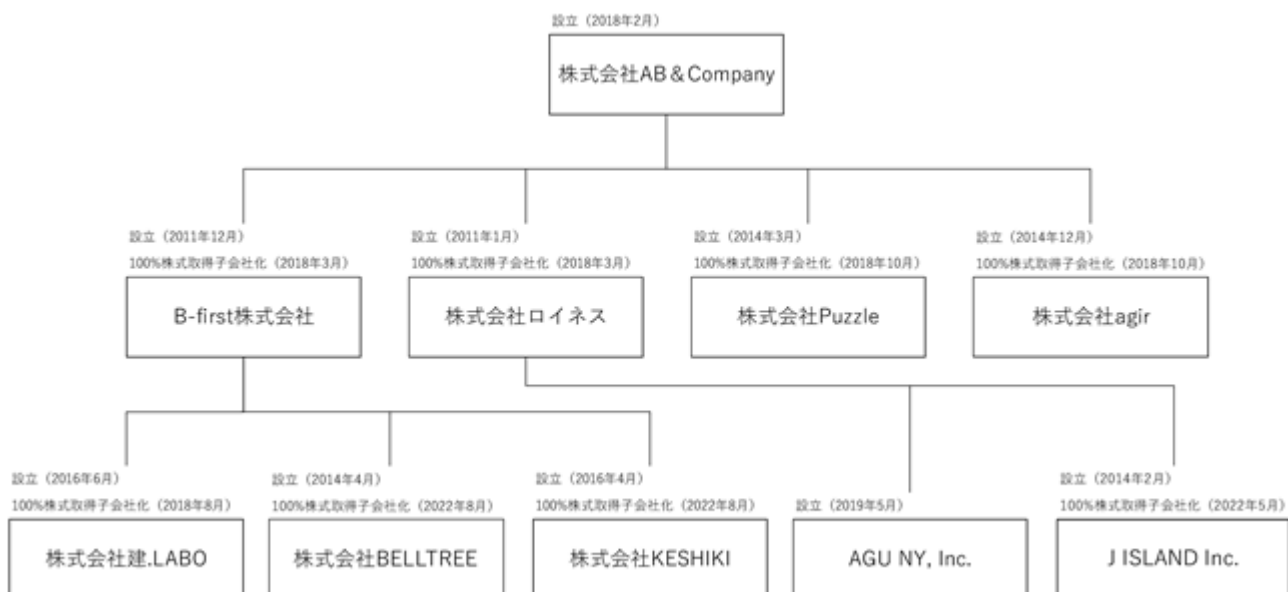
設立（2018年2月）

株式会社AB＆Company

設立（2011年12月）
100%株式取得子会社化（2018年3月）

B-first株式会社

設立（2011年1月）
100%株式取得子会社化（2018年3月）

株式会社ロイネス

設立（2014年3月）
100%株式取得子会社化（2018年10月）

株式会社Puzzle

設立（2014年12月）
100%株式取得子会社化（2018年10月）

株式会社agir

設立（2016年6月）
100%株式取得子会社化（2018年8月）

株式会社建.LABO

設立（2014年4月）
100%株式取得子会社化（2022年8月）

株式会社BELLTREE

設立（2016年4月）
100%株式取得子会社化（2022年8月）

株式会社KESHIKI

設立（2019年5月）

AGU NY, Inc.

設立（2014年2月）
100%株式取得子会社化（2022年5月）

J ISLAND Inc.